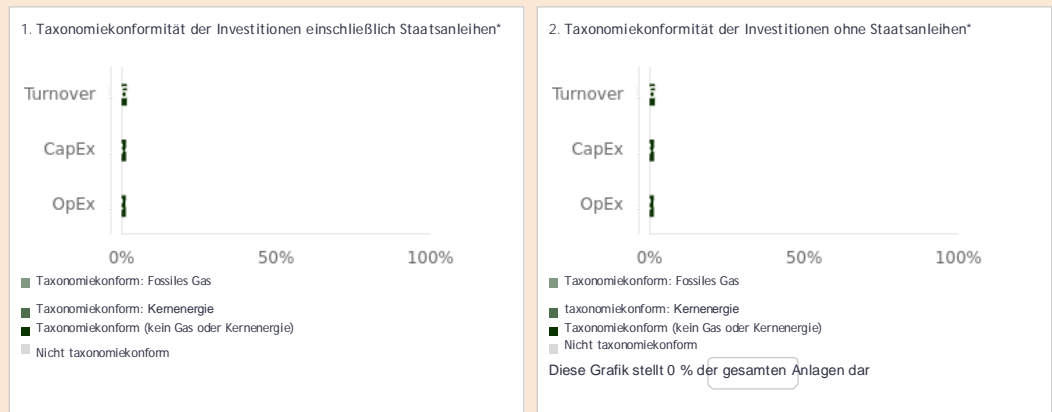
1. Taxonomiekonformität der Investitionen einschließlich Staatsanleihen*

Turnover

CapEx

OpEx

0% 50% 100%

Taxonomiekonform: Fossiles Gas

Taxonomiekonform: Kernenergie

Taxonomiekonform (kein Gas oder Kernenergie)

Nicht taxonomiekonform

2. Taxonomiekonformität der Investitionen ohne Staatsanleihen*

Turnover

CapEx

OpEx

0% 50% 100%

Taxonomiekonform: Fossiles Gas

taxonomiekonform: Kernenergie

Taxonomiekonform (kein Gas oder Kernenergie)

Nicht taxonomiekonform

Diese Grafik stellt 0 % der gesamten Anlagen dar